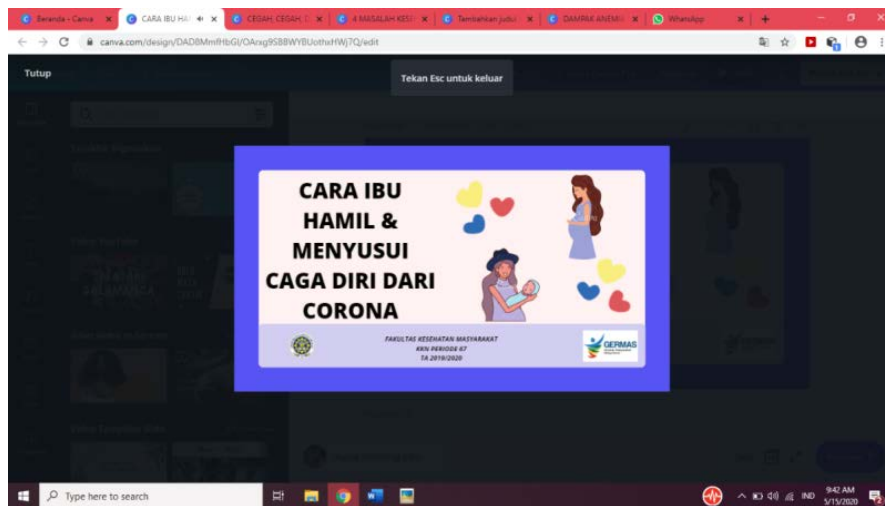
Beranda - Canva | CARA IBU HA | CEGAH, CEGAH, C | 4 MASALAH KESI | Tambahkan judul | DAMPAK ANEMI | WhatsApp

canva.com/design/DAD8MmfHbGI/OAnxg9SB8WYBUothxHWj7Q/edit

Tutup

Tekan Esc untuk keluar

CARA IBU HAMIL & MENYUSUI CAGA DIRI DARI CORONA

FAKULTAS KESEHATAN MASYARAKAT
KKN PERIODE 67
TA 2019/2020

GERMAS

Type here to search

IND 9:42 AM 5/15/2020